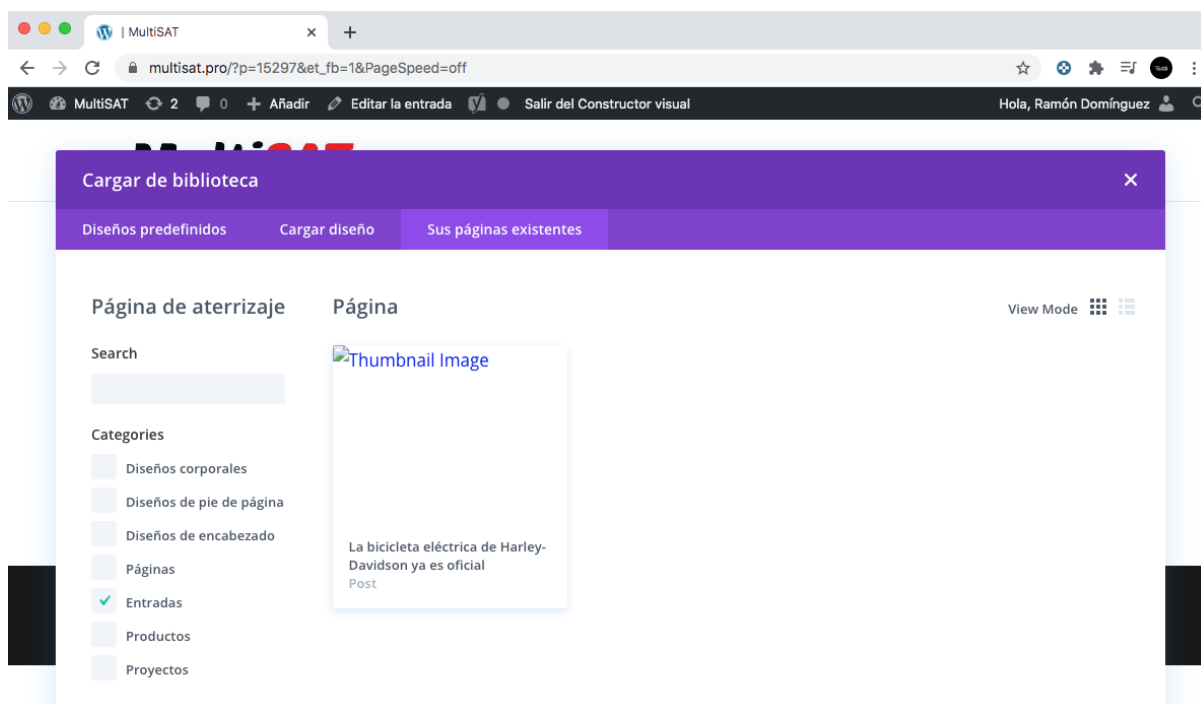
| MultiSAT

multisat.pro/?p=15297&et_fb=1&PageSpeed=off

MultiSAT 2 0 Añadir Editar la entrada Salir del Constructor visual

Hola, Ramón Domínguez

Cargar de biblioteca

Diseños predefinidos Cargar diseño Sus páginas existentes

Página de aterrizaje

Página

View Mode

Search

Categories

Diseños corporales

Diseños de pie de página

Diseños de encabezado

Páginas

✔ Entradas

Productos

Proyectos

Thumbnail Image

La bicicleta eléctrica de Harley-Davidson ya es oficial
Post